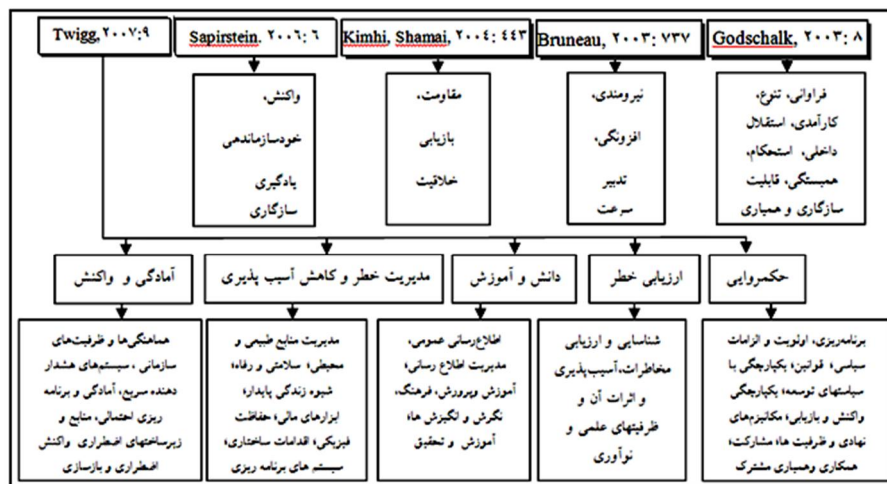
Twigg, ۲۰۰۷:۹

Sapirstein. ۲۰۰۶: ۶

Kimhi, Shamai, ۲۰۰۴: ۴۴۳

Bruneau, ۲۰۰۳: ۷۳۷

Godschalk, ۲۰۰۳: ۸

واکنش، خودسازماندهی یادگیری سازگاری

مقاومت، بازیابی خلاقیت

نیرومندی، افزونگی، تدبیر سرعت

فراوانی، تنوع، کارآمدی، استقلال داخلی، استحکام، همبستگی، قابلیت سازگاری و همیاری

آمادگی و واکنش

مدیریت خطر و کاهش آسیب پذیری

دانش و آموزش

ارزیابی خطر

حکمروایی

هماهنگی‌ها و ظرفیت‌های سازمانی، سیستم‌های هشدار دهنده سریع، آمادگی و برنامه ریزی احتمالی، منابع و زیرساختهای اضطراری واکنش اضطراری و بازسازی

مدیریت منابع طبیعی و محیطی، سلامتی و رفاه، شیوه زندگی پایدار، ابزارهای مالی، حفاظت فیزیکی، اقدامات ساختاری، سیستم های برنامه ریزی

اطلاع‌رسانی عمومی، مدیریت اطلاع رسانی، آموزش وپرورش، فرهنگ، نگرش و انگیزش ها، آموزش و تحقیق

شناسایی و ارزیابی مخاطرات، آسیب‌پذیری و اثرات آن و ظرفیتهای علمی و نوآوری

برنامه‌ریزی، اولویت و الزامات سیاسی، قوانین، یکپارچگی با سیاستهای توسعه، یکپارچگی واکنش و بازیابی، مکانیزم‌های نهادی و ظرفیت ها، مشارکت، همکاری وهمیاری مشترک